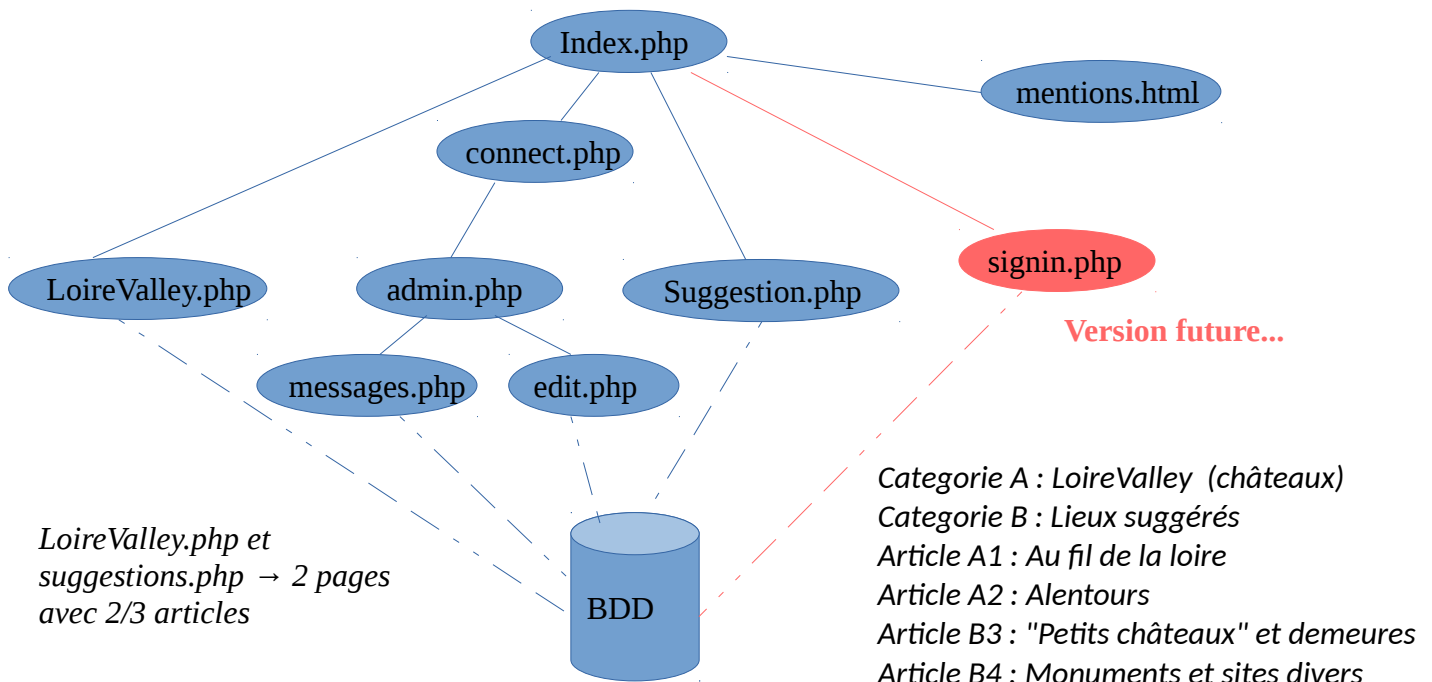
Index.php

mentions.html

connect.php

LoireValley.php

admin.php

Suggestion.php

signin.php

Version future...

messages.php

edit.php

BDD

LoireValley.php et suggestions.php → 2 pages avec 2/3 articles

Categorie A : LoireValley (châteaux)
Categorie B : Lieux suggérés
Article A1 : Au fil de la loire
Article A2 : Alentours
Article B3 : "Petits châteaux" et demeures
Article B4 : Monuments et sites divers